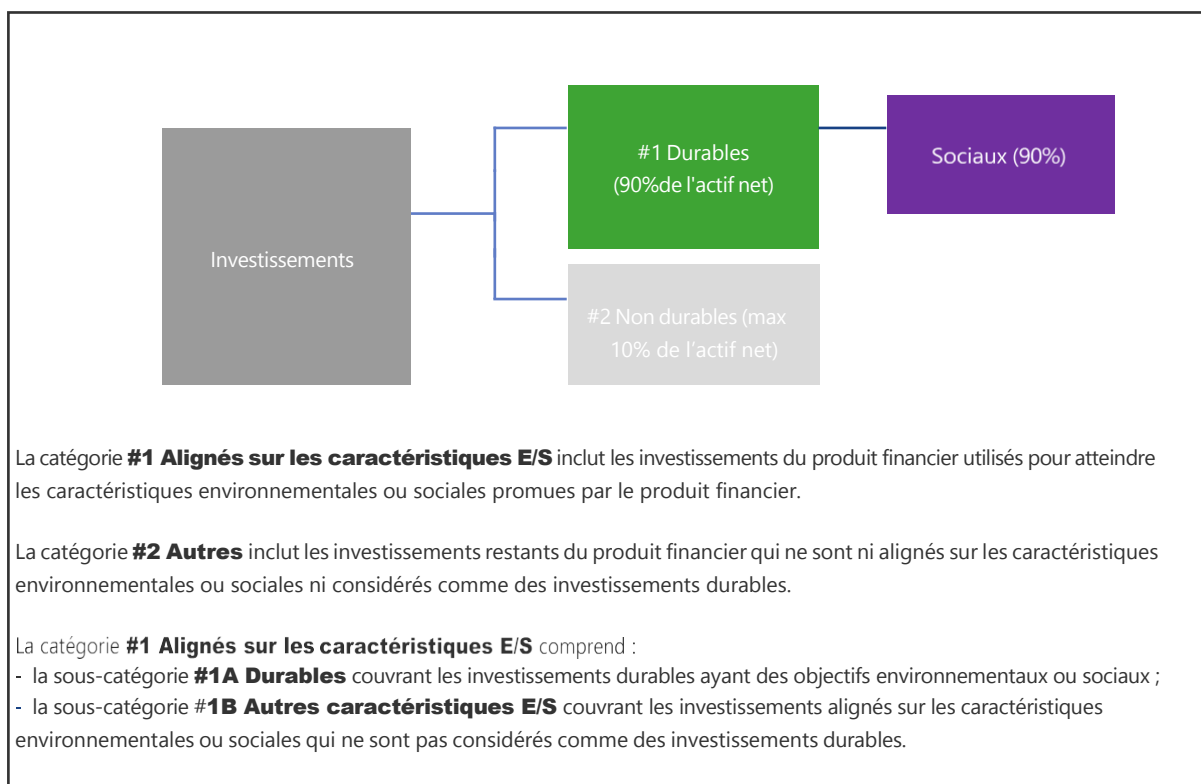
Investissements

#1 Durables
(90%de l'actif net)

Sociaux (90%)

#2 Non durables (max 10% de l'actif net)

La catégorie **#1 Alignés sur les caractéristiques E/S** inclut les investissements du produit financier utilisés pour atteindre les caractéristiques environnementales ou sociales promues par le produit financier.

La catégorie **#2 Autres** inclut les investissements restants du produit financier qui ne sont ni alignés sur les caractéristiques environnementales ou sociales ni considérés comme des investissements durables.

La catégorie **#1 Alignés sur les caractéristiques E/S** comprend :
- la sous-catégorie **#1A Durables** couvrant les investissements durables ayant des objectifs environnementaux ou sociaux ;
- la sous-catégorie #**1B Autres caractéristiques E/S** couvrant les investissements alignés sur les caractéristiques environnementales ou sociales qui ne sont pas considérés comme des investissements durables.